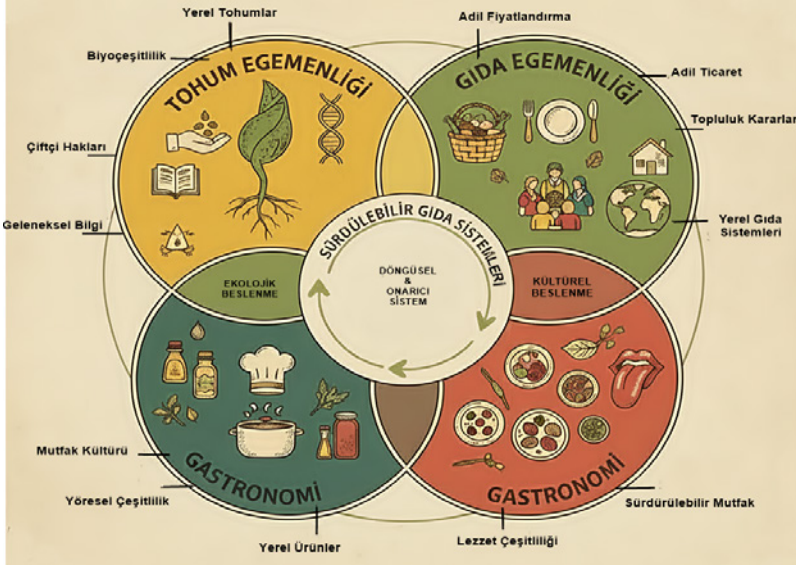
Yerel Tohumlar

Adil Fiyatlandırma

Biyoçeşitlilik

Adil Ticaret

TOHUM EGEMENLİĞİ

GIDA EGEMENLİĞİ

Topluluk Kararları

Çiftçi Hakları

Geleneksel Bilgi

Yerel Gıda Sistemleri

SÜRDÜRÜLEBİLİR GIDA SİSTEMLERİ

EKOLOJİK BESLENME

KÜLTÜREL BESLENME

DÖNGÜSEL & ONARICI SİSTEM

Mutfak Kültürü

GASTRONOMİ

GASTRONOMİ

Yöresel Çeşitlilik

Sürdürülebilir Mutfak

Yerel Ürünler

Lezzet Çeşitliliği